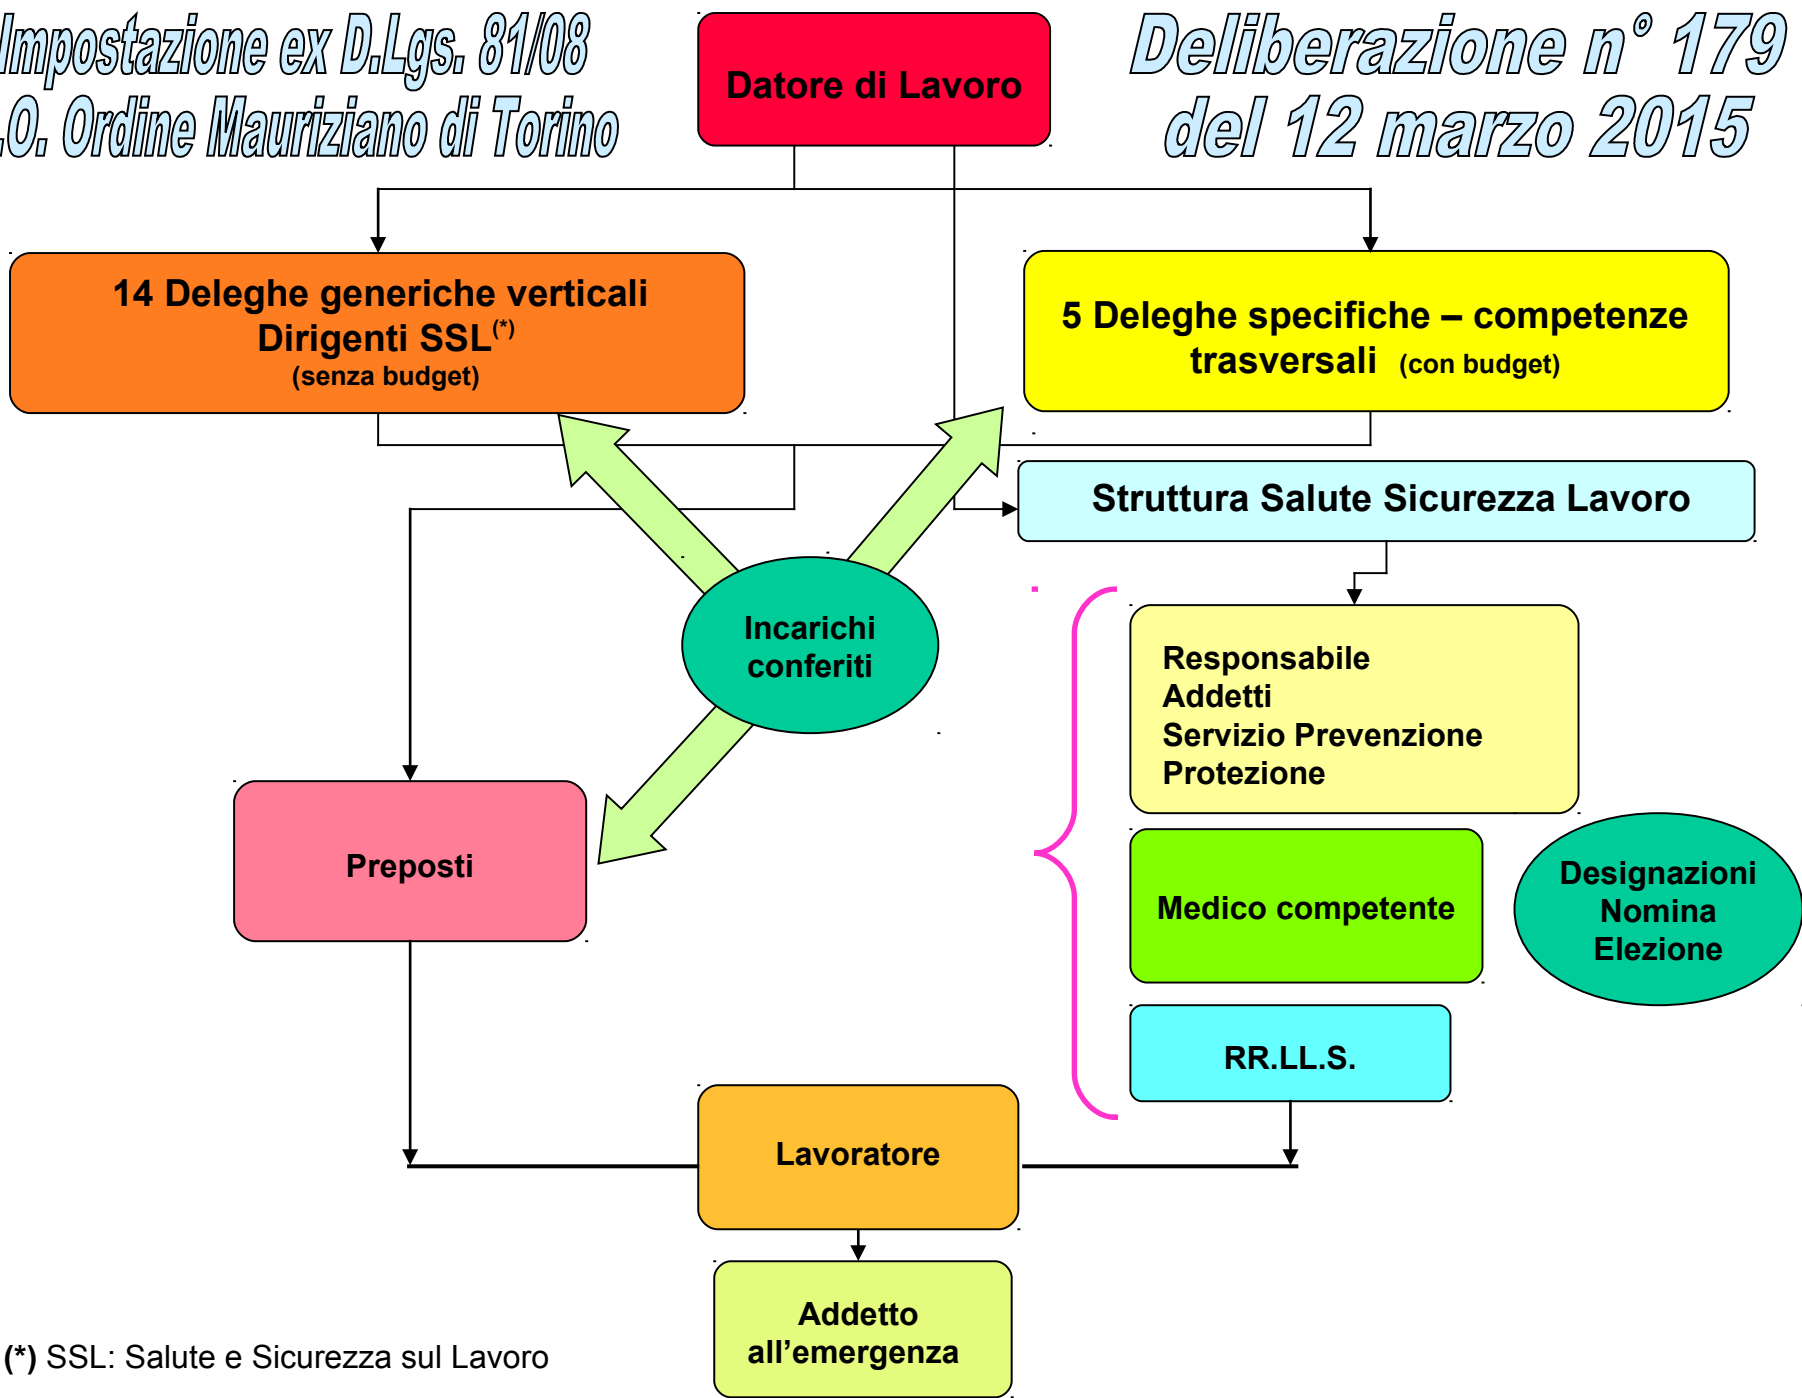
Impostazione ex D.Lgs. 81/08
.O. Ordine Mauriziano di Torino

Datore di Lavoro

Deliberazione n° 179
del 12 marzo 2015

14 Deleghe generiche verticali
Dirigenti SSL$^{(*)}$
(senza budget)

5 Deleghe specifiche – competenze trasversali (con budget)

Struttura Salute Sicurezza Lavoro

Incarichi conferiti

Responsabile
Addetti
Servizio Prevenzione
Protezione

Preposti

Medico competente

Designazioni
Nomina
Elezione

RR.LL.S.

Lavoratore

Addetto all’emergenza

(*) SSL: Salute e Sicurezza sul Lavoro